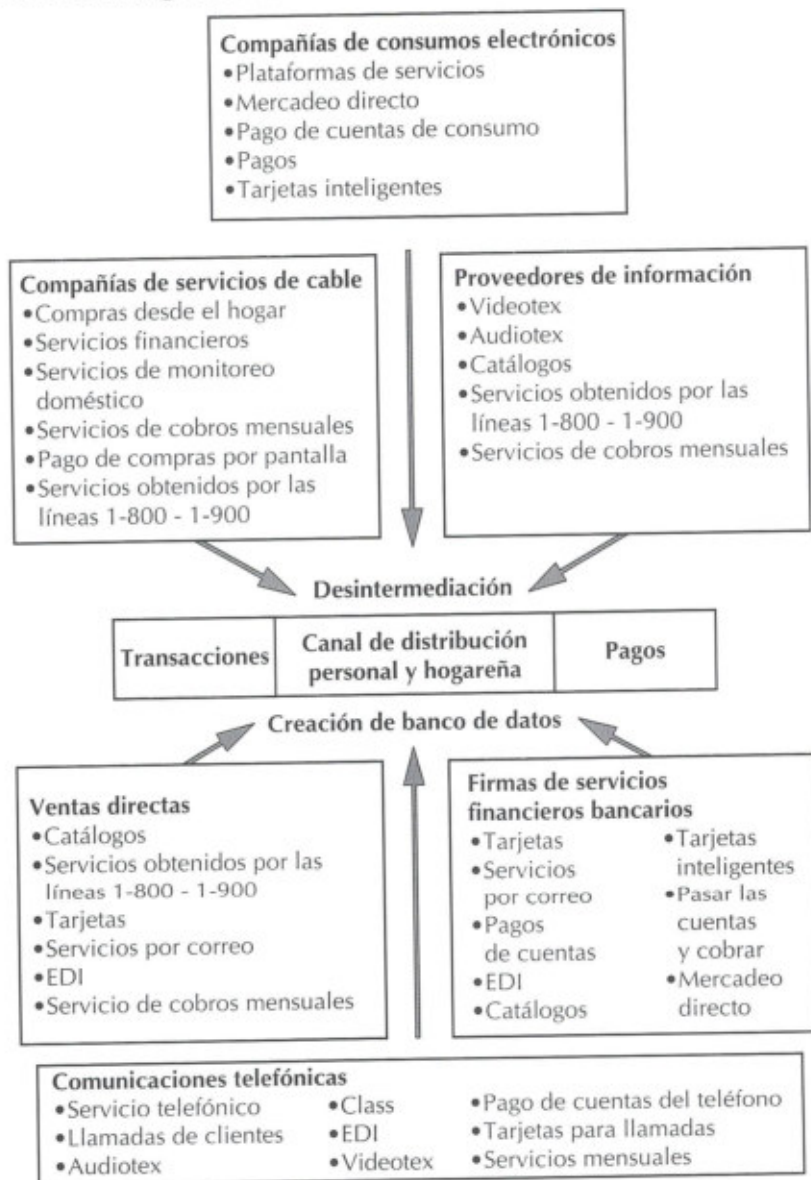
**Compañías de consumos electrónicos**
•Plataformas de servicios
•Mercadeo directo
•Pago de cuentas de consumo
•Pagos
•Tarjetas inteligentes

**Compañías de servicios de cable**
•Compras desde el hogar
•Servicios financieros
•Servicios de monitoreo doméstico
•Servicios de cobros mensuales
•Pago de compras por pantalla
•Servicios obtenidos por las líneas 1-800 - 1-900

**Proveedores de información**
•Videotex
•Audiotex
•Catálogos
•Servicios obtenidos por las líneas 1-800 - 1-900
•Servicios de cobros mensuales

**Desintermediación**

| Transacciones | Canal de distribución personal y hogareña | Pagos |
|---|---|---|

**Creación de banco de datos**

**Ventas directas**
•Catálogos
•Servicios obtenidos por las líneas 1-800 - 1-900
•Tarjetas
•Servicios por correo
•EDI
•Servicio de cobros mensuales

**Firmas de servicios financieros bancarios**
•Tarjetas
•Servicios por correo
•Pagos de cuentas
•EDI
•Catálogos
•Tarjetas inteligentes
•Pasar las cuentas y cobrar
•Mercadeo directo

**Comunicaciones telefónicas**
•Servicio telefónico
•Llamadas de clientes
•Audiotex
•Class
•EDI
•Videotex
•Pago de cuentas del teléfono
•Tarjetas para llamadas
•Servicios mensuales